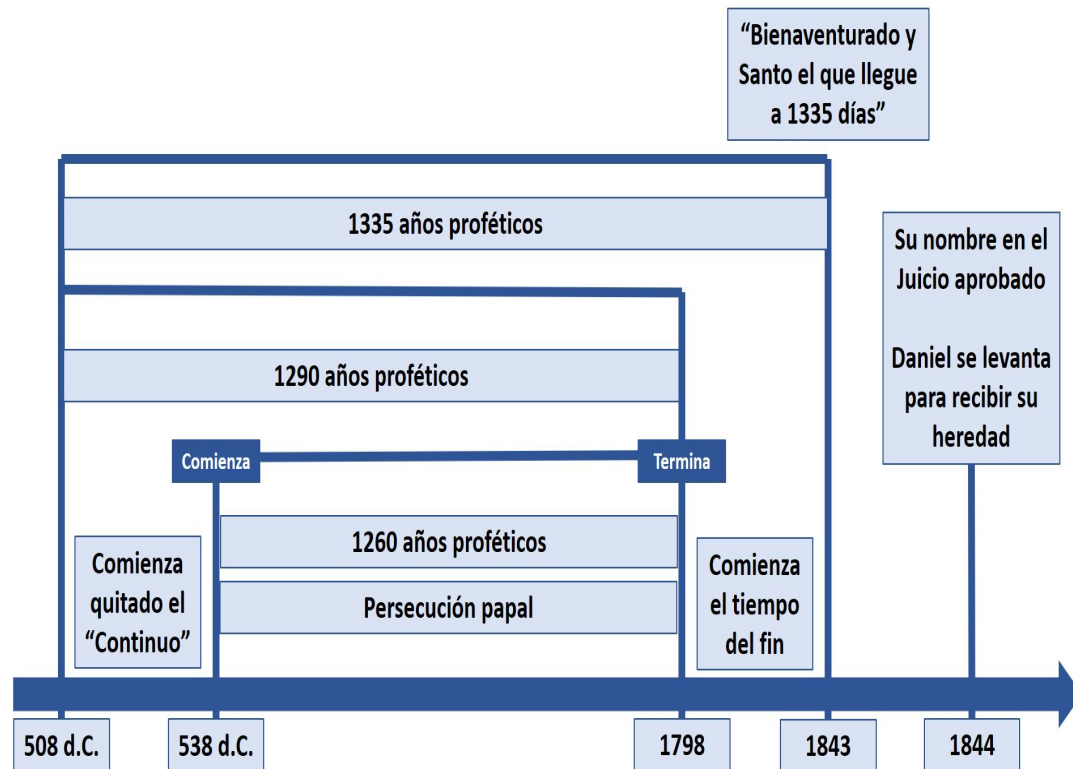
“Bienaventurado y Santo el que llegue a 1335 días”

1335 años proféticos

Su nombre en el Juicio aprobado

Daniel se levanta para recibir su heredad

1290 años proféticos

Comienza

Termina

1260 años proféticos

Persecución papal

Comienza quitado el “Continuo”

Comienza el tiempo del fin

508 d.C.

538 d.C.

1798

1843

1844